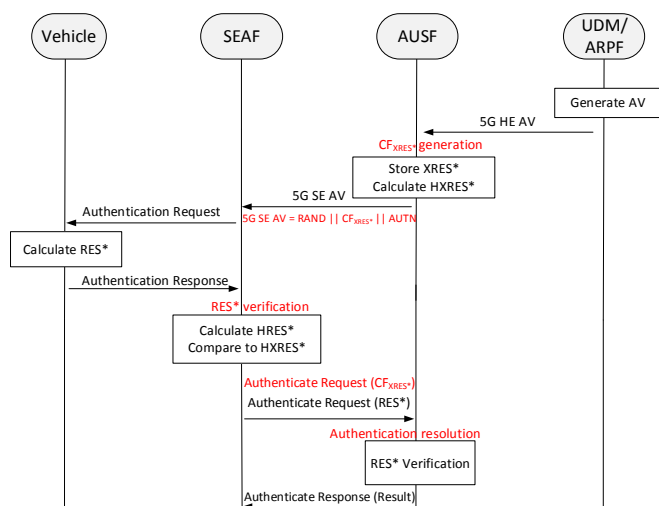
Vehicle

SEAF

AUSF

UDM/ ARPF

Generate AV

5G HE AV

$CF_{XRES^*}$ generation

Store XRES*
Calculate HXRES*

5G SE AV

Authentication Request

5G SE AV = RAND || $CF_{XRES^*}$ || AUTN

Calculate RES*

Authentication Response

RES* verification

Calculate HRES*
Compare to HXRES*

Authenticate Request ($CF_{XRES^*}$)

Authenticate Request (RES*)

Authentication resolution

RES* Verification

Authenticate Response (Result)